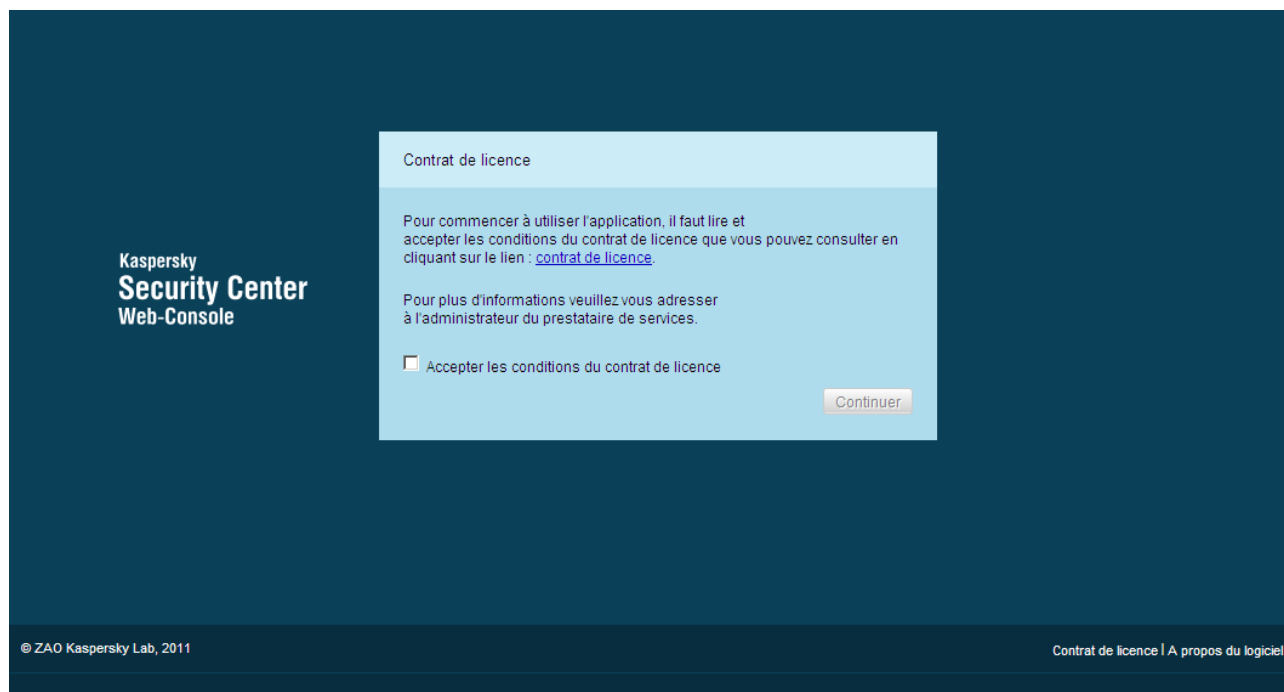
Kaspersky
Security Center
Web-Console

Contrat de licence

Pour commencer à utiliser l'application, il faut lire et accepter les conditions du contrat de licence que vous pouvez consulter en cliquant sur le lien : contrat de licence.

Pour plus d'informations veuillez vous adresser à l'administrateur du prestataire de services.

Accepter les conditions du contrat de licence

Continuer

© ZAO Kaspersky Lab, 2011

Contrat de licence | A propos du logiciel